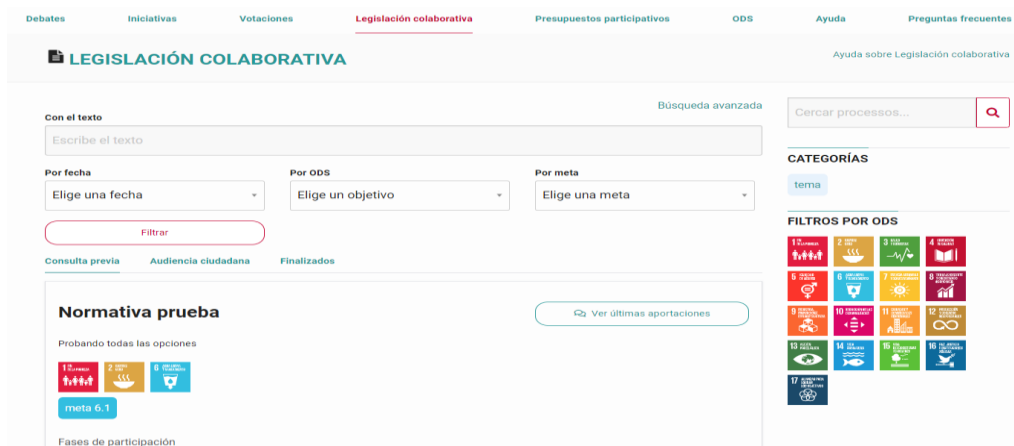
Debates Iniciativas Votaciones Legislación colaborativa Presupuestos participativos ODS Ayuda Preguntas frecuentes

LEGISLACIÓN COLABORATIVA

Ayuda sobre Legislación colaborativa

Búsqueda avanzada

Con el texto

Escribe el texto

Por fecha
Elige una fecha

Por ODS
Elige un objetivo

Por meta
Elige una meta

Filtrar

Consulta previa Audiencia ciudadana Finalizados

Normativa prueba

Ver últimas aportaciones

Probando todas las opciones

meta 6.1

Fases de participación

Cercar processos...

CATEGORÍAS

tema

FILTROS POR ODS

1 2 3 4 5 6 7 8 9 10 11 12 13 14 15 16 17